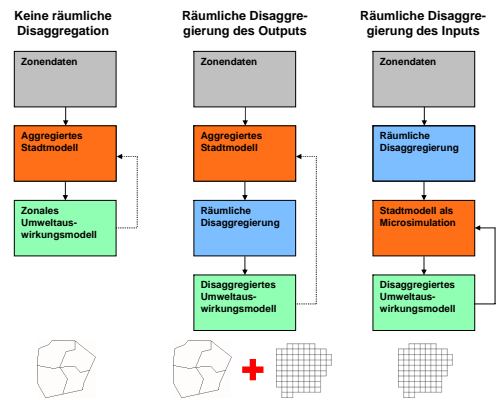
Keine räumliche Disaggregation

Zonendaten

Aggregiertes Stadtmodell

Zonales Umweltauswirkungsmodell

Räumliche Disaggregierung des Outputs

Zonendaten

Aggregiertes Stadtmodell

Räumliche Disaggregierung

Disaggregiertes Umweltauswirkungsmodell

Räumliche Disaggregierung des Inputs

Zonendaten

Räumliche Disaggregierung

Stadtmodell als Microsimulation

Disaggregiertes Umweltauswirkungsmodell